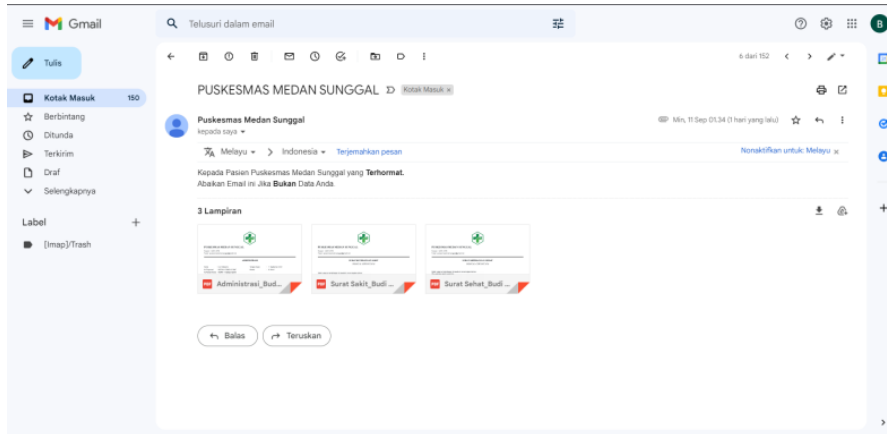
Gmail

Telusuri dalam email

B

Tulis

Kotak Masuk 150

Berbintang

Ditunda

Terkirim

Draf

Selengkapnya

Label +

[Imap]/Trash

6 dari 152

PUSKESMAS MEDAN SUNGGAL Kotak Masuk ×

Puskesmas Medan Sunggal

kepada saya

Min, 11 Sep 01.34 (1 hari yang lalu)

Melayu > Indonesia Terjemahkan pesan

Nonaktifkan untuk: Melayu ×

Kepada Pasien Puskesmas Medan Sunggal yang **Terhormat.**
Abaikan Email ini Jika **Bukan** Data Anda.

3 Lampiran

PDF Administrasi_Bud...

PDF Surat Sakit_Budi ...

PDF Surat Sehat_Budi ...

Balas

Teruskan